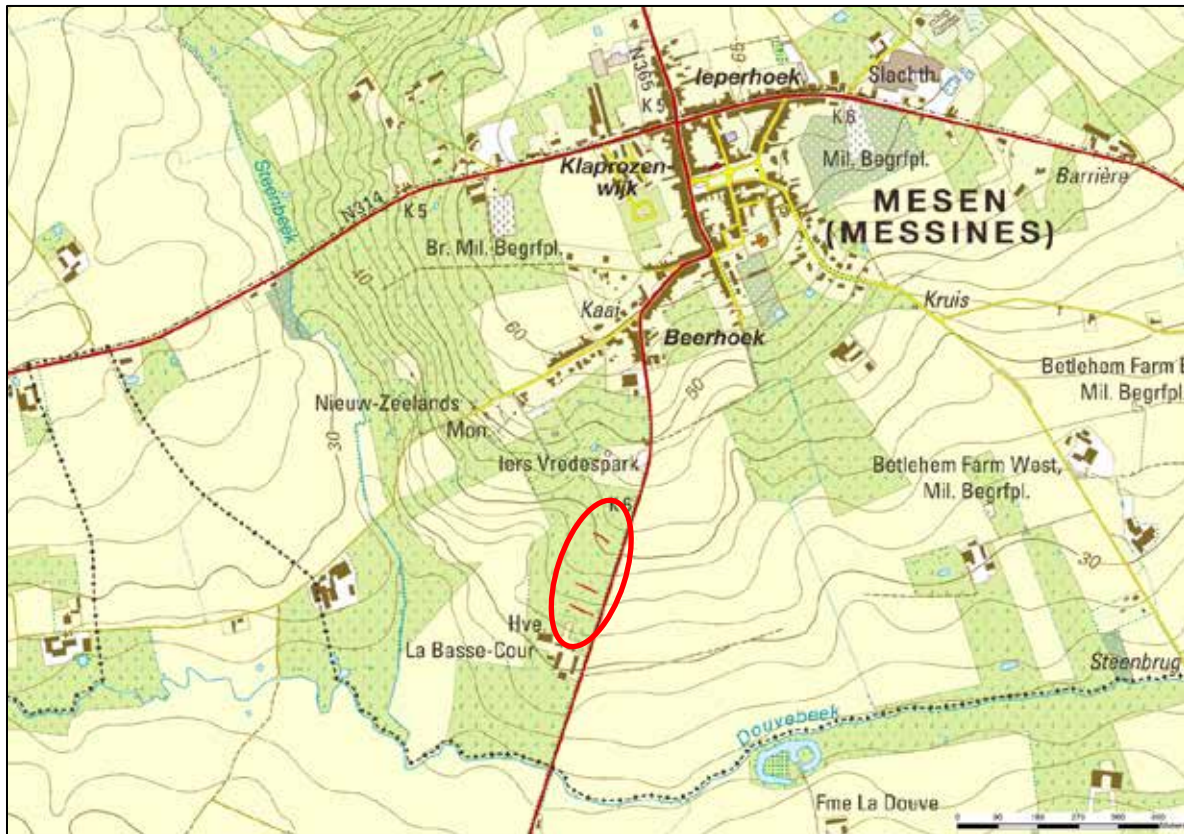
N365
65
K5
Ieperhoek
Slachth.
K6
Mil. Begrfpl.
Klaprozenwijk
Barrière
MESEN
(MESSINES)
Steenbeek
N314
K5
40
Br. Mil. Begrfpl.
Kaai
60
Beerhoek
Kruis
60
Betlehem Farm E
Mil. Begrfpl.
Nieuw-Zeelands
Mon.
30
Iers Vredespark
Betlehem Farm West,
Mil. Begrfpl.
K6
30
Hve
La Basse-Cour
Steenbrug
Douvebeek
Fme La Douve
0
90
180
270
360
450